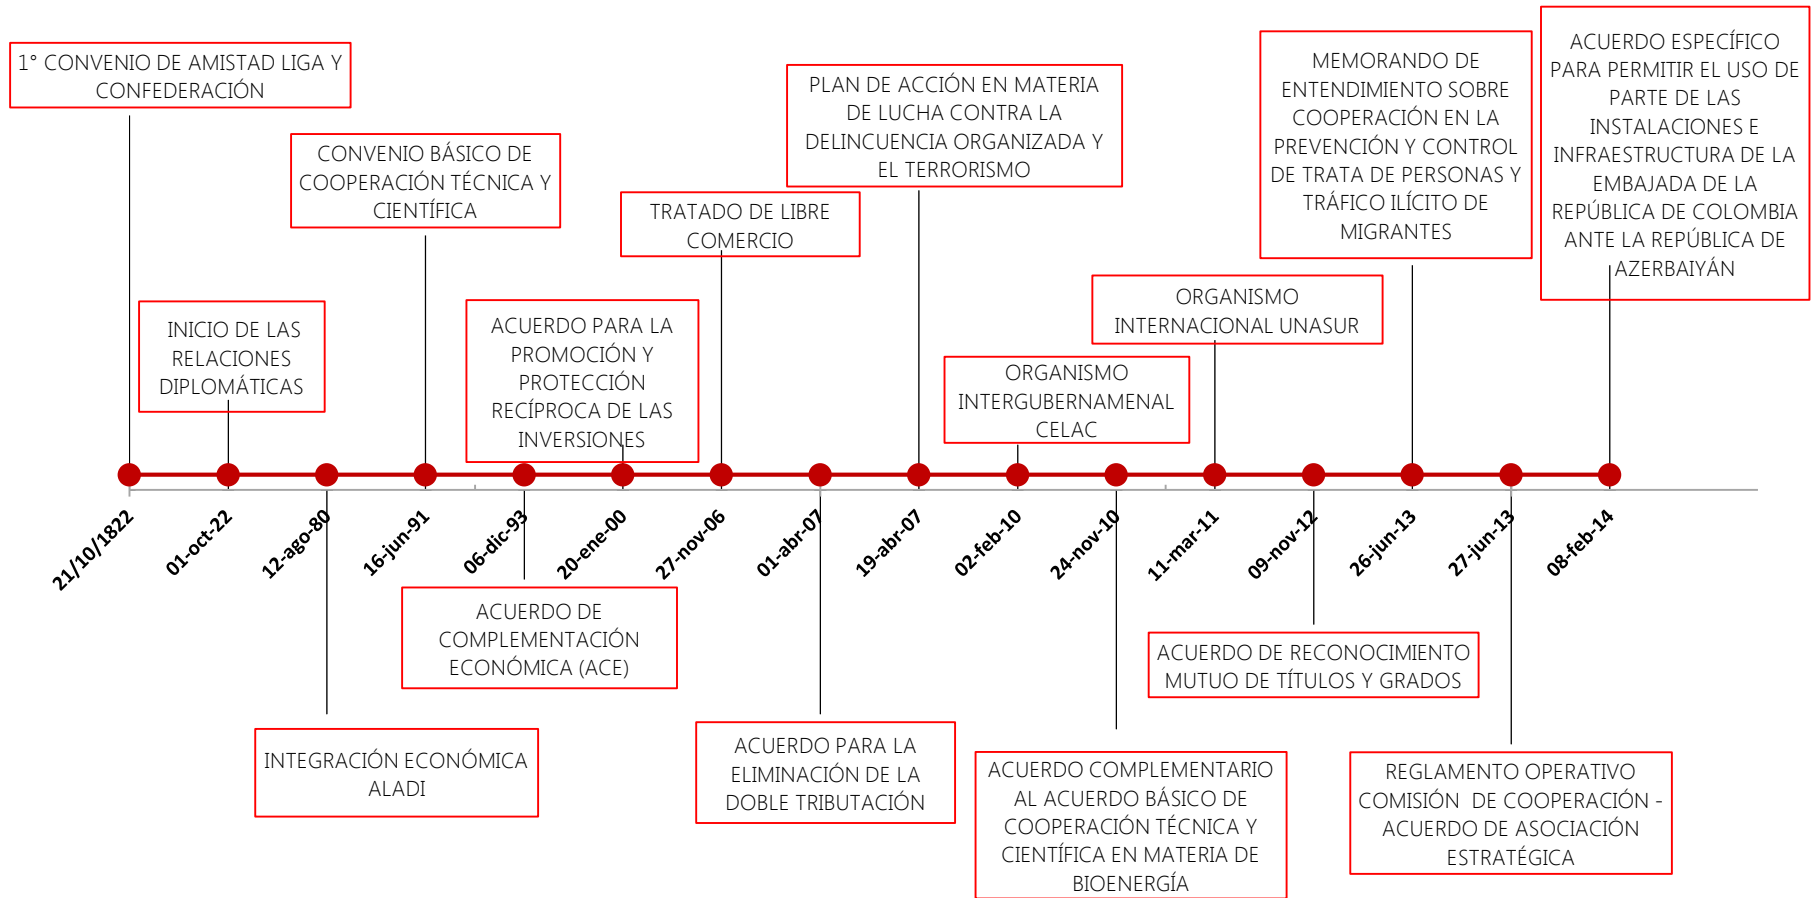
1° CONVENIO DE AMISTAD LIGA Y CONFEDERACIÓN

INICIO DE LAS RELACIONES DIPLOMÁTICAS

CONVENIO BÁSICO DE COOPERACIÓN TÉCNICA Y CIENTÍFICA

ACUERDO PARA LA PROMOCIÓN Y PROTECCIÓN RECÍPROCA DE LAS INVERSIONES

TRATADO DE LIBRE COMERCIO

PLAN DE ACCIÓN EN MATERIA DE LUCHA CONTRA LA DELINCUENCIA ORGANIZADA Y EL TERRORISMO

ORGANISMO INTERGUBERNAMENAL CELAC

ORGANISMO INTERNACIONAL UNASUR

MEMORANDO DE ENTENDIMIENTO SOBRE COOPERACIÓN EN LA PREVENCIÓN Y CONTROL DE TRATA DE PERSONAS Y TRÁFICO ILÍCITO DE MIGRANTES

ACUERDO ESPECÍFICO PARA PERMITIR EL USO DE PARTE DE LAS INSTALACIONES E INFRAESTRUCTURA DE LA EMBAJADA DE LA REPÚBLICA DE COLOMBIA ANTE LA REPÚBLICA DE AZERBAIYÁN

21/10/1822
01-oct-22
12-ago-80
16-jun-91
06-dic-93
20-ene-00
27-nov-06
01-abr-07
19-abr-07
02-feb-10
24-nov-10
11-mar-11
09-nov-12
26-jun-13
27-jun-13
08-feb-14

ACUERDO DE COMPLEMENTACIÓN ECONÓMICA (ACE)

INTEGRACIÓN ECONÓMICA ALADI

ACUERDO PARA LA ELIMINACIÓN DE LA DOBLE TRIBUTACIÓN

ACUERDO COMPLEMENTARIO AL ACUERDO BÁSICO DE COOPERACIÓN TÉCNICA Y CIENTÍFICA EN MATERIA DE BIOENERGÍA

ACUERDO DE RECONOCIMIENTO MUTUO DE TÍTULOS Y GRADOS

REGLAMENTO OPERATIVO COMISIÓN DE COOPERACIÓN - ACUERDO DE ASOCIACIÓN ESTRATÉGICA